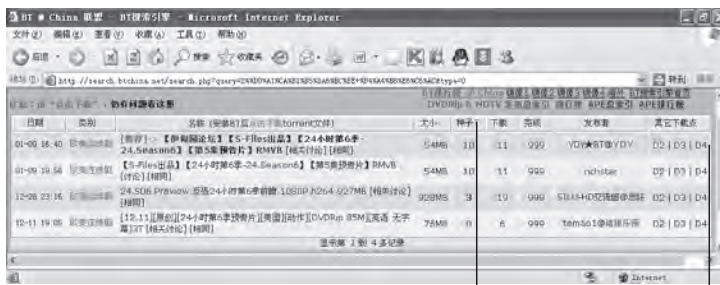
BT @ China 联盟 - BT搜索引擎 - Microsoft Internet Explorer

文件(F) 编辑(E) 查看(V) 收藏(A) 工具(T) 帮助(H)

后退 搜索 收藏夹

地址(D) http://search.btchina.net/search.php?query=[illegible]

转到 链接

BT@China 链接1 链接2 链接3 链接4 搜索 BT@China首页
DVDRip 6 HDTV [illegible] APE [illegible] APE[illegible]

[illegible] 你的搜索结果

| 日期 | 类别 | 名称 (安装BT后点击下载torrent文件) | 大小 | 种子 | 下载 | 完成 | 发布者 | 其它下载点 |
|---|---|---|---|---|---|---|---|---|
| 01-09 16:40 | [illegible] | [美剧]-【伊甸园论坛】【S-Files出品】【24小时第6季-24.Season6】【第5集预告片】RMVB [相关讨论] [种网] | 54MB | 10 | 11 | 999 | YDY★BT@YDY | D2 \| D3 \| D4 |
| 01-09 16:56 | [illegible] | [S-files出品]【24小时第6季-24.Season6】【第5集预告片】RMVB [讨论] [种网] | 54MB | 10 | 11 | 999 | nchiste | D2 \| D3 \| D4 |
| 12-28 23:16 | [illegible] | 24.S06.Preview 反恐24小时第6季前瞻.1080P.h264.927MB [相关讨论] [种网] | 928MB | 3 | 19 | 999 | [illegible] | D2 \| D3 \| D4 |
| 12-11 19:05 | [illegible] | [12.11][原创][24小时第6季预告片][美国][动作][DVDRip 85M][英语 无字幕]37 [相关讨论] [种网] | 75MB | 0 | 6 | 999 | tem501@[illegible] | D2 \| D3 \| D4 |

显示第 1 到 4 条记录

Internet